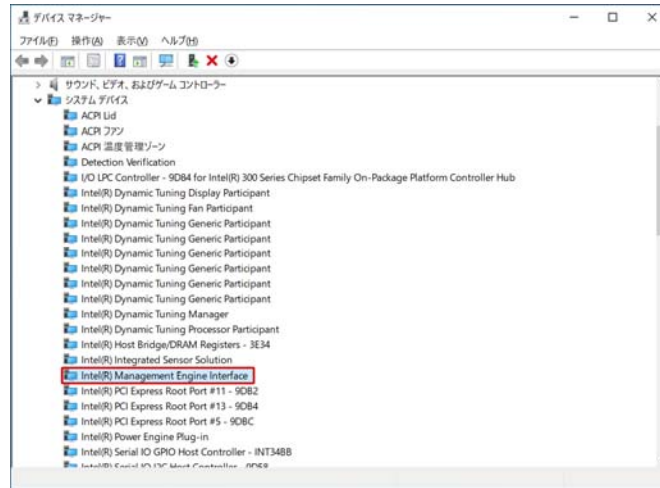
デバイス マネージャー

ファイル(F) 操作(A) 表示(V) ヘルプ(H)

サウンド、ビデオ、およびゲーム コントローラー
システム デバイス
ACPI Lid
ACPI ファン
ACPI 温度管理ゾーン
Detection Verification
I/O LPC Controller - 9D84 for Intel(R) 300 Series Chipset Family On-Package Platform Controller Hub
Intel(R) Dynamic Tuning Display Participant
Intel(R) Dynamic Tuning Fan Participant
Intel(R) Dynamic Tuning Generic Participant
Intel(R) Dynamic Tuning Generic Participant
Intel(R) Dynamic Tuning Generic Participant
Intel(R) Dynamic Tuning Generic Participant
Intel(R) Dynamic Tuning Generic Participant
Intel(R) Dynamic Tuning Generic Participant
Intel(R) Dynamic Tuning Manager
Intel(R) Dynamic Tuning Processor Participant
Intel(R) Host Bridge/DRAM Registers - 3E34
Intel(R) Integrated Sensor Solution
Intel(R) Management Engine Interface
Intel(R) PCI Express Root Port #11 - 9DB2
Intel(R) PCI Express Root Port #13 - 9DB4
Intel(R) PCI Express Root Port #5 - 9DBC
Intel(R) Power Engine Plug-in
Intel(R) Serial IO GPIO Host Controller - INT34BB
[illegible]